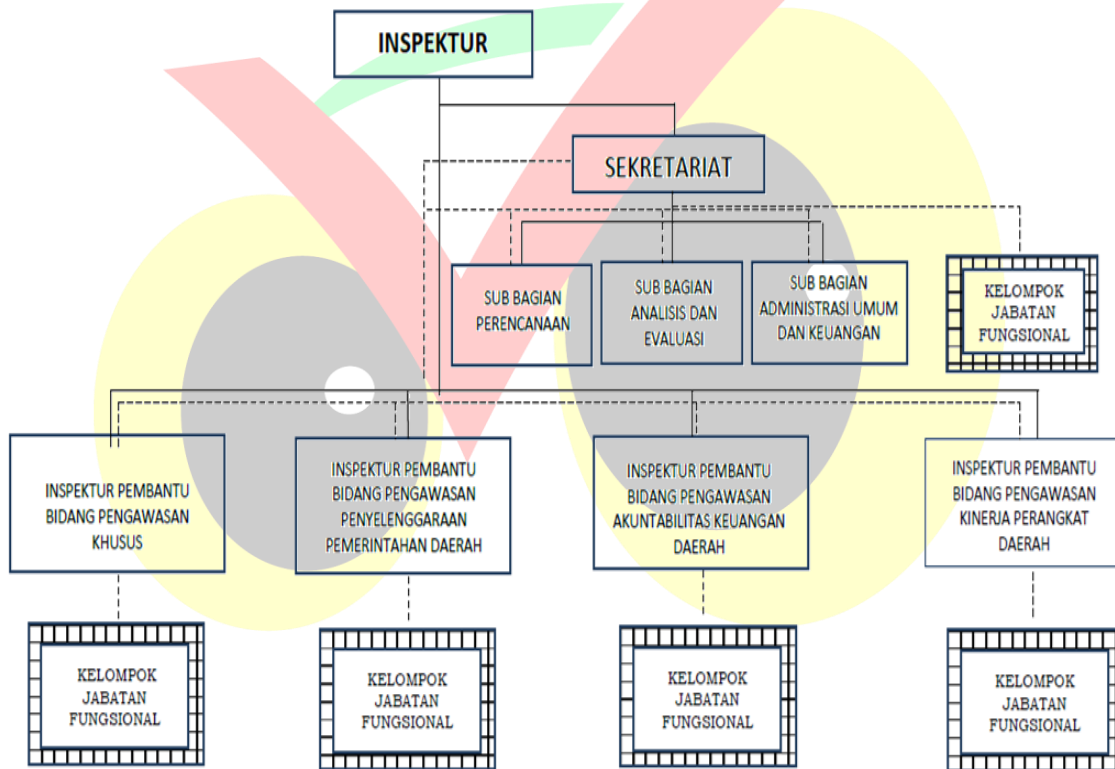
INSPEKTUR

SEKRETARIAT

SUB BAGIAN PERENCANAAN

SUB BAGIAN ANALISIS DAN EVALUASI

SUB BAGIAN ADMINISTRASI UMUM DAN KEUANGAN

KELOMPOK JABATAN FUNGSIONAL

INSPEKTUR PEMBANTU BIDANG PENGAWASAN KHUSUS

INSPEKTUR PEMBANTU BIDANG PENGAWASAN PENYELENGGARAAN PEMERINTAHAN DAERAH

INSPEKTUR PEMBANTU BIDANG PENGAWASAN AKUNTABILITAS KEUANGAN DAERAH

INSPEKTUR PEMBANTU BIDANG PENGAWASAN KINERJA PERANGKAT DAERAH

KELOMPOK JABATAN FUNGSIONAL

KELOMPOK JABATAN FUNGSIONAL

KELOMPOK JABATAN FUNGSIONAL

KELOMPOK JABATAN FUNGSIONAL